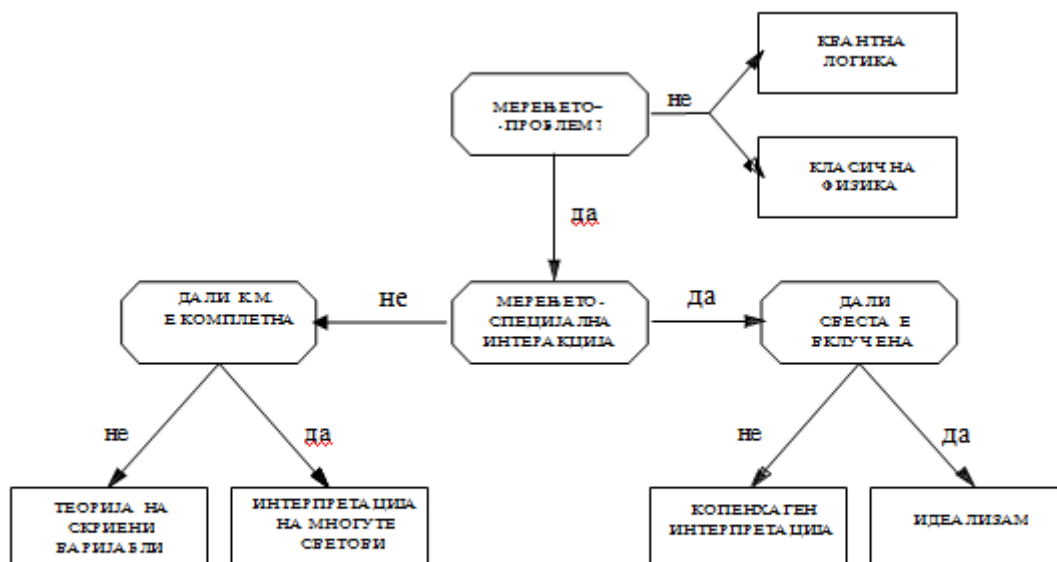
МЕРЕЊЕТО–
-ПРОБЛЕМ ?

не

КВАНТНА
ЛОГИКА

КЛАСИЧНА
ФИЗИКА

да

ДАЛИ К.М.
Е КОМПЛЕТНА

не

МЕРЕЊЕТО -
СПЕЦИЈАЛНА
ИНТЕРАКЦИЈА

да

ДАЛИ
СВЕСТА Е
ВКЛУЧЕНА

не

да

не

да

ТЕОРИЈА НА
СКРИЕНИ
ВАРИЈАБЛИ

ИНТЕРПРЕТАЦИЈА
НА МНОГУТЕ
СВЕТОВИ

КОПЕНХАГЕН
ИНТЕРПРЕТАЦИЈА

ИДЕАЛИЗАМ